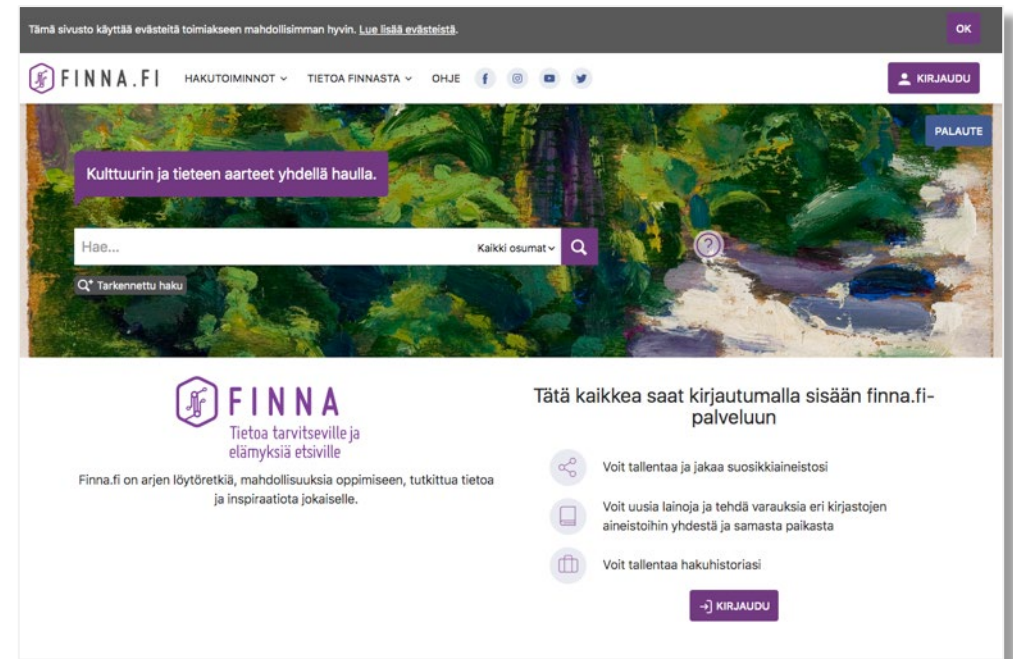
Tämä sivusto käyttää evästeitä toimiakseen mahdollisimman hyvin. Lue lisää evästeistä. OK

FINNA.FI HAKUTOIMINNOT TIETOA FINNASTA OHJE

KIRJAUDU

PALAUTE

Kulttuurin ja tieteen aarteet yhdellä haulla.

Hae... Kaikki osumat

?

Tarkennettu haku

FINNA
Tietoa tarvitseville ja elämyksiä etsiville

Finna.fi on arjen löytöretkiä, mahdollisuuksia oppimiseen, tutkittua tietoa ja inspiraatiota jokaiselle.

Tätä kaikkea saat kirjautumalla sisään finna.fi-palveluun

Voit tallentaa ja jakaa suosikkiaineistosi

Voit uusia lainoja ja tehdä varauksia eri kirjastojen aineistoihin yhdestä ja samasta paikasta

Voit tallentaa hakuhistoriasi

KIRJAUDU